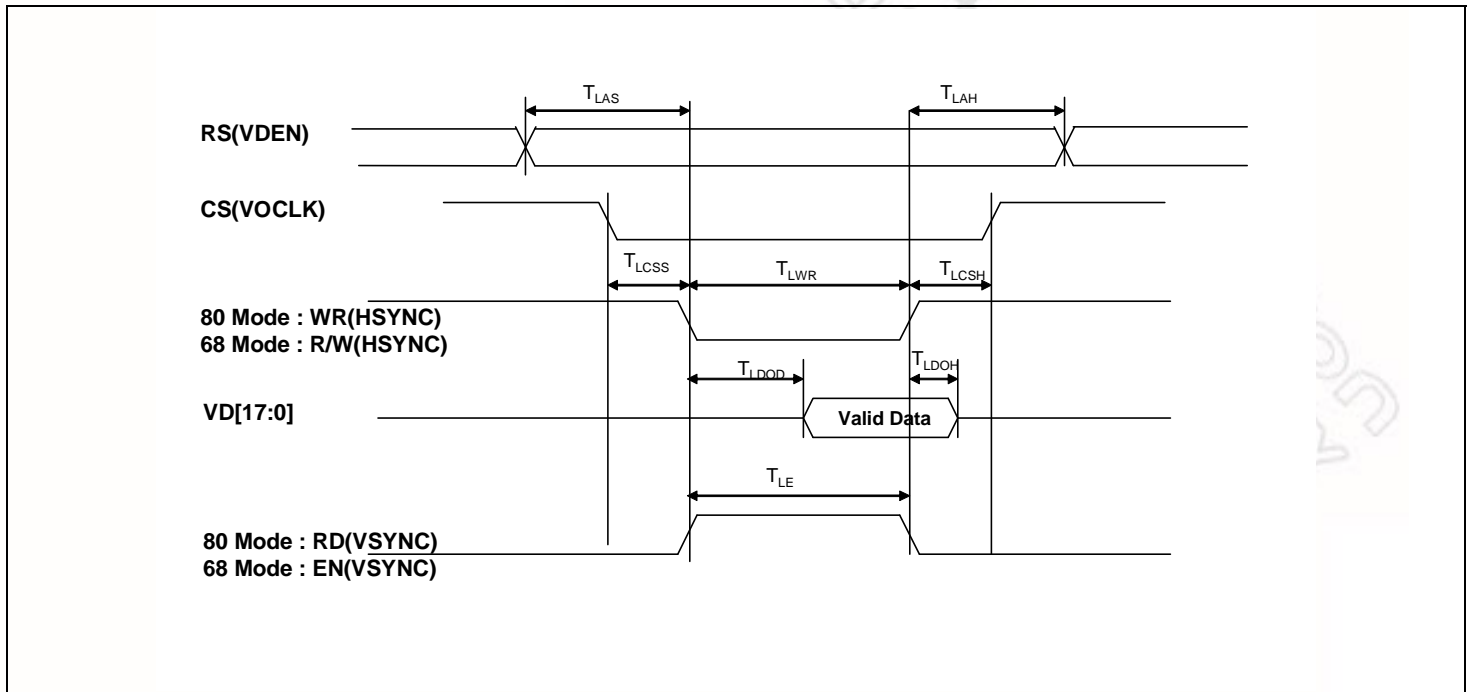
$T_{LAS}$

$T_{LAH}$

RS(VDEN)

CS(VOCLK)

$T_{LCSS}$

$T_{LWR}$

$T_{LCSH}$

80 Mode : WR(HSYNC)
68 Mode : R/W(HSYNC)

$T_{LDOD}$

$T_{LDOH}$

VD[17:0]

Valid Data

$T_{LE}$

80 Mode : RD(VSYNC)
68 Mode : EN(VSYNC)